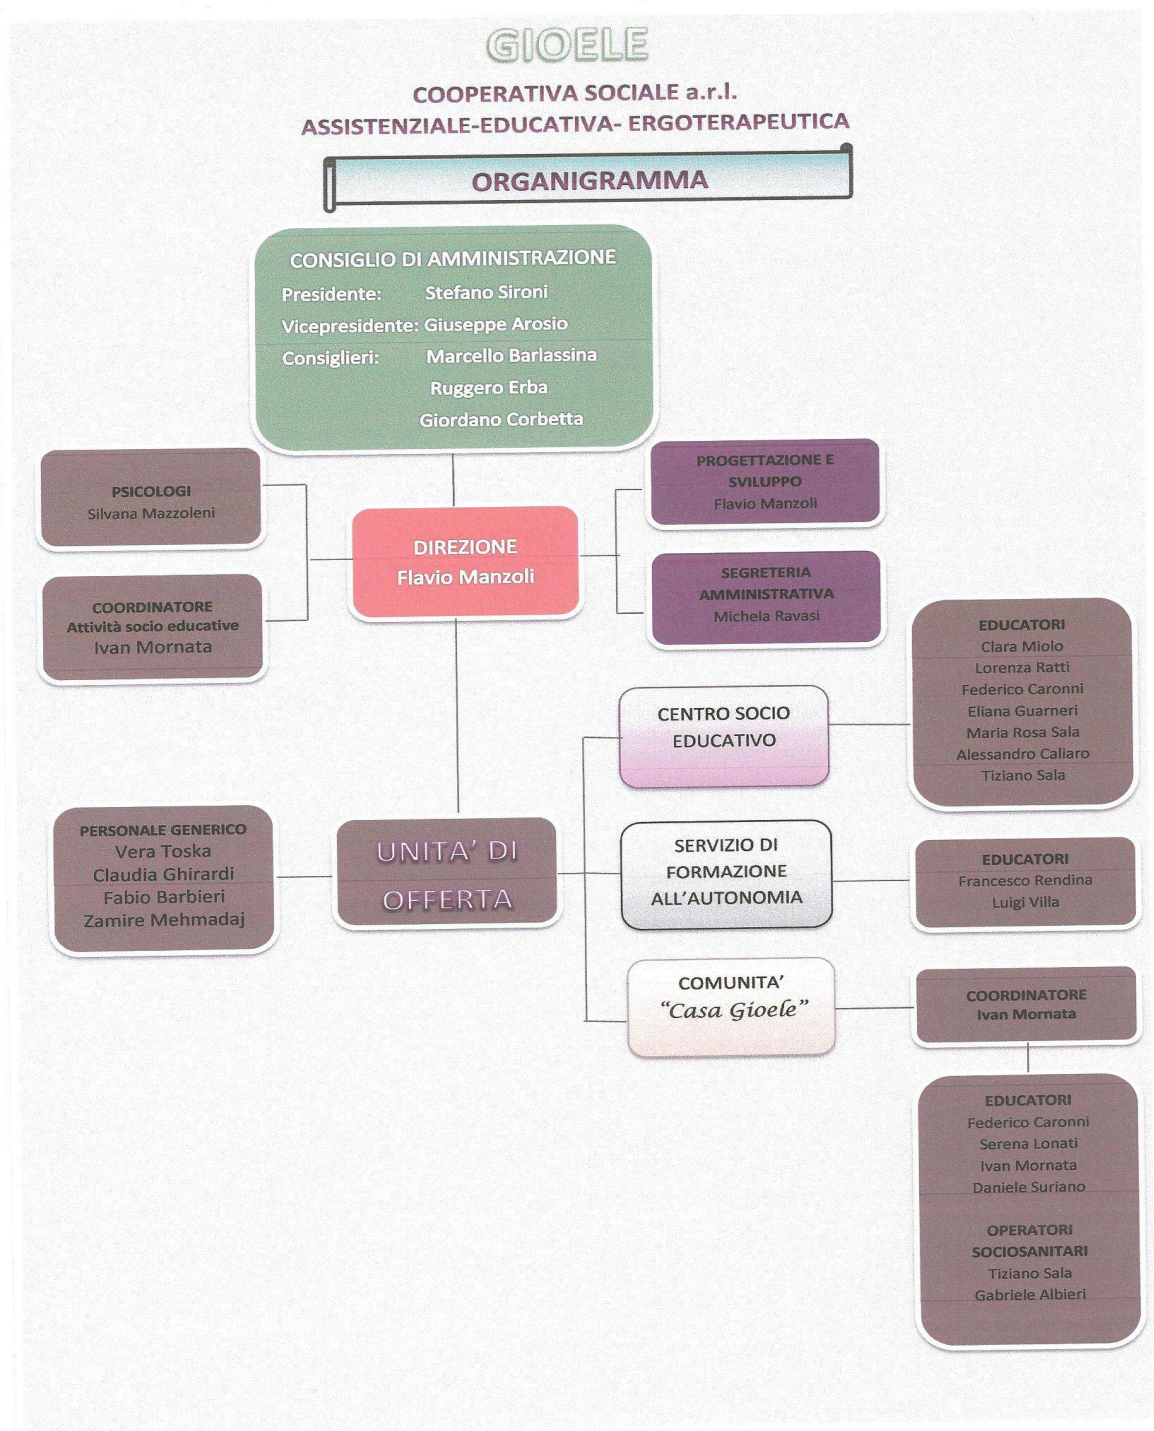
GIOELE

COOPERATIVA SOCIALE a.r.l.
ASSISTENZIALE-EDUCATIVA- ERGOTERAPEUTICA

ORGANIGRAMMA

CONSIGLIO DI AMMINISTRAZIONE
Presidente: Stefano Sironi
Vicepresidente: Giuseppe Arosio
Consiglieri: Marcello Barlassina
Ruggero Erba
Giordano Corbetta

PSICOLOGI
Silvana Mazzoleni

COORDINATORE
Attività socio educative
Ivan Mornata

DIREZIONE
Flavio Manzoli

PROGETTAZIONE E SVILUPPO
Flavio Manzoli

SEGRETERIA AMMINISTRATIVA
Michela Ravasi

EDUCATORI
Clara Miolo
Lorenza Ratti
Federico Caronni
Eliana Guarneri
Maria Rosa Sala
Alessandro Caliaro
Tiziano Sala

CENTRO SOCIO EDUCATIVO

PERSONALE GENERICO
Vera Toska
Claudia Ghirardi
Fabio Barbieri
Zamire Mehmadaj

UNITA' DI OFFERTA

SERVIZIO DI FORMAZIONE ALL'AUTONOMIA

EDUCATORI
Francesco Rendina
Luigi Villa

COMUNITA'
"Casa Gioele"

COORDINATORE
Ivan Mornata

EDUCATORI
Federico Caronni
Serena Lonati
Ivan Mornata
Daniele Suriano

OPERATORI SOCIOSANITARI
Tiziano Sala
Gabriele Albieri